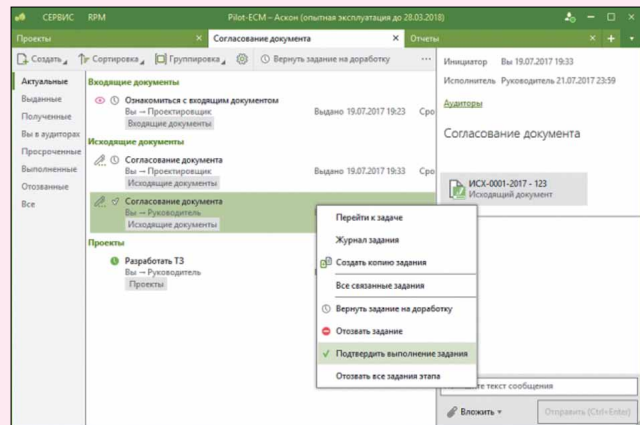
СЕРВИС RPM Pilot-ECM – Аскон (опытная эксплуатация до 28.03.2018)

Проекты | Согласование документа | Отчеты

Создать | Сортировка | Группировка | Вернуть задание на доработку

Актуальные
Выданные
Полученные
Вы в аудиторах
Просроченные
Выполненные
Отозванные
Все

Входящие документы
Ознакомиться с входящим документом
Вы → Проектировщик
Входящие документы
Выдано 19.07.2017 19:23 Сро

Исходящие документы
Согласование документа
Вы → Проектировщик
Исходящие документы
Выдано 19.07.2017 19:23 Сро

Согласование документа
Вы → Руководитель
Исходящие документы

Проекты
Разработать ТЗ
Вы → Руководитель
Проекты

Перейти к задаче
Журнал задания
Создать копию задания
Все связанные задания
Вернуть задание на доработку
Отозвать задание
Подтвердить выполнение задания
Отозвать все задания этапа

Инициатор Вы 19.07.2017 19:33
Исполнитель Руководитель 21.07.2017 23:59
Аудиторы

Согласование документа

ИСХ-0001-2017 - 123
Исходящий документ

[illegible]те текст сообщения
Вложить
Отправить (Ctrl+Enter)